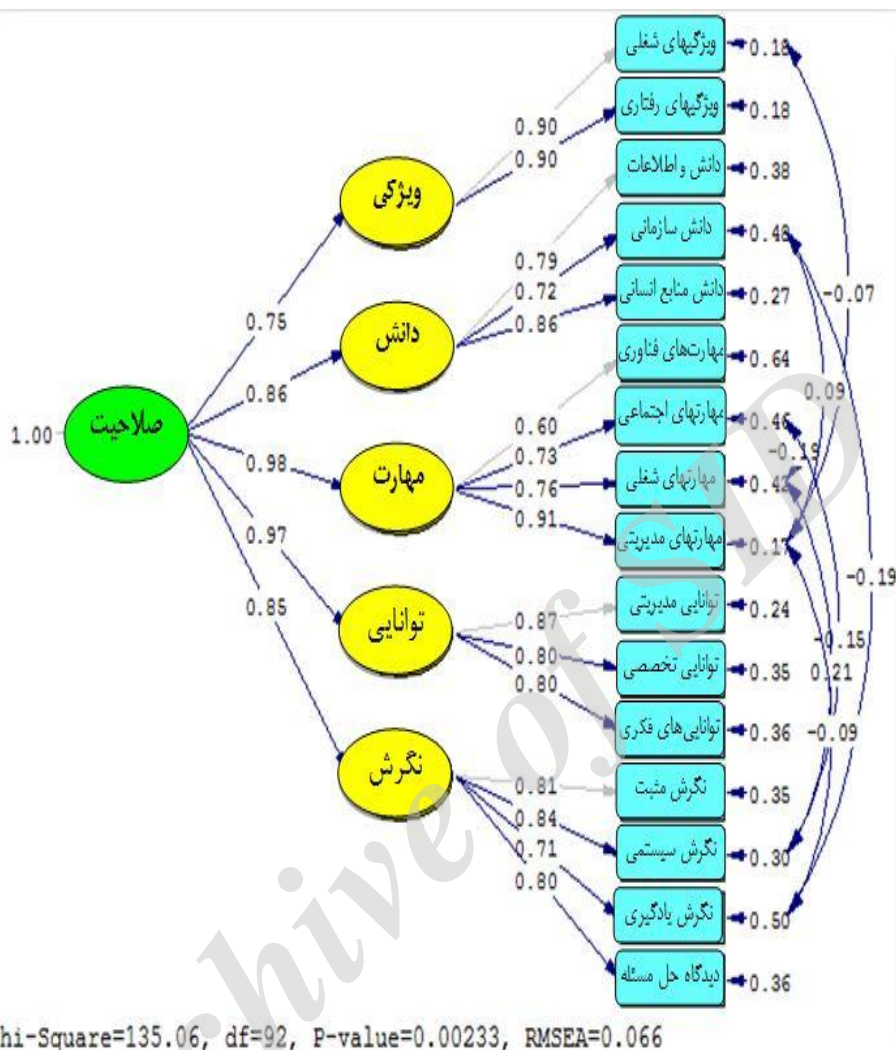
ویژگیهای شغلی 0.18
ویژگیهای رفتاری 0.18
دانش و اطلاعات 0.38
دانش سازمانی 0.48
دانش منابع انسانی 0.27
مهارت‌های فناوری 0.64
مهارتهای اجتماعی 0.46
مهارتهای شغلی 0.42
مهارتهای مدیریتی 0.17
توانایی مدیریتی 0.24
توانایی تخصصی 0.35
توانایی‌های فکری 0.36
نگرش مثبت 0.35
نگرش سیستمی 0.30
نگرش یادگیری 0.50
دیدگاه حل مسئله 0.36

0.90
0.90
ویژگی
0.79
0.72
0.86
دانش
0.60
0.73
0.76
0.91
مهارت
0.87
0.80
0.80
توانایی
0.81
0.84
0.71
0.80
نگرش

0.75
0.86
0.98
0.97
0.85
1.00 صلاحیت

-0.07
0.09
-0.18
-0.19
-0.15
0.21
-0.09

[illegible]hi-Square=135.06, df=92, P-value=0.00233, RMSEA=0.066

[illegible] of SID